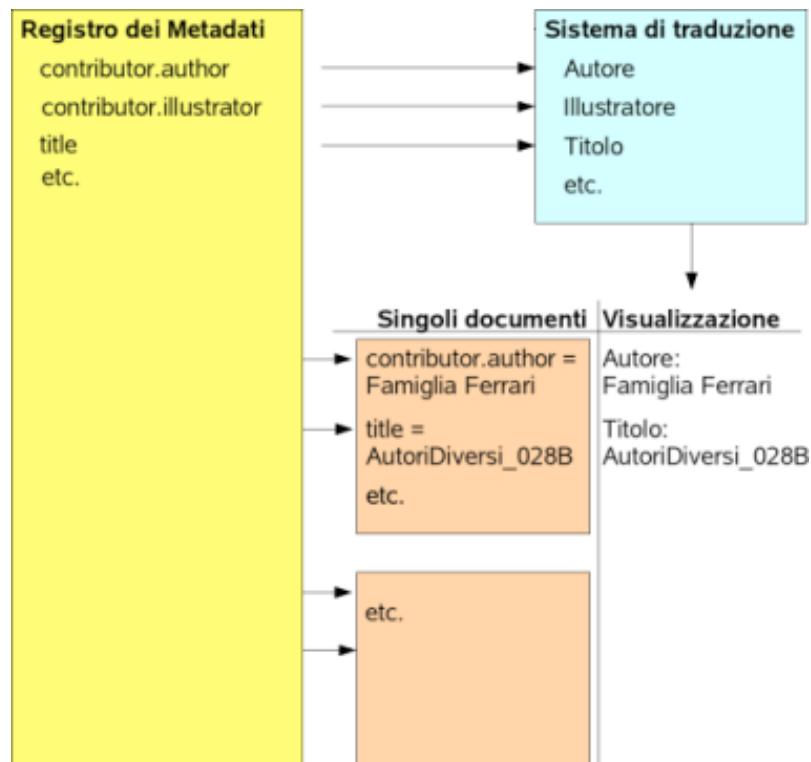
Registro dei Metadati
contributor.author
contributor.illustrator
title
etc.

Sistema di traduzione
Autore
Illustratore
Titolo
etc.

Singoli documenti
contributor.author = Famiglia Ferrari
title = AutoriDiversi_028B
etc.

etc.

Visualizzazione
Autore:
Famiglia Ferrari
Titolo:
AutoriDiversi_028B